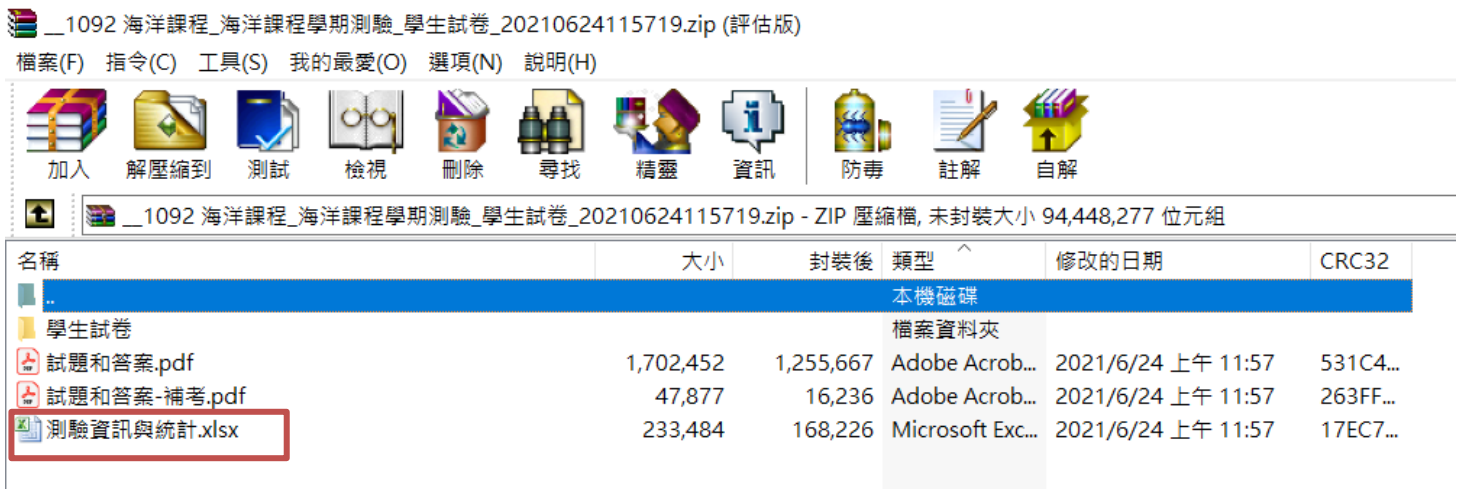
__1092 海洋課程_海洋課程學期測驗_學生試卷_20210624115719.zip (評估版)

檔案(F) 指令(C) 工具(S) 我的最愛(O) 選項(N) 說明(H)

加入 解壓縮到 測試 檢視 刪除 尋找 精靈 資訊 防毒 註解 自解

__1092 海洋課程_海洋課程學期測驗_學生試卷_20210624115719.zip - ZIP 壓縮檔, 未封裝大小 94,448,277 位元組

| 名稱 | 大小 | 封裝後 | 類型 | 修改的日期 | CRC32 |
|---|---|---|---|---|---|
| .. | | | 本機磁碟 | | |
| 學生試卷 | | | 檔案資料夾 | | |
| 試題和答案.pdf | 1,702,452 | 1,255,667 | Adobe Acrob... | 2021/6/24 上午 11:57 | 531C4... |
| 試題和答案-補考.pdf | 47,877 | 16,236 | Adobe Acrob... | 2021/6/24 上午 11:57 | 263FF... |
| 測驗資訊與統計.xlsx | 233,484 | 168,226 | Microsoft Exc... | 2021/6/24 上午 11:57 | 17EC7... |